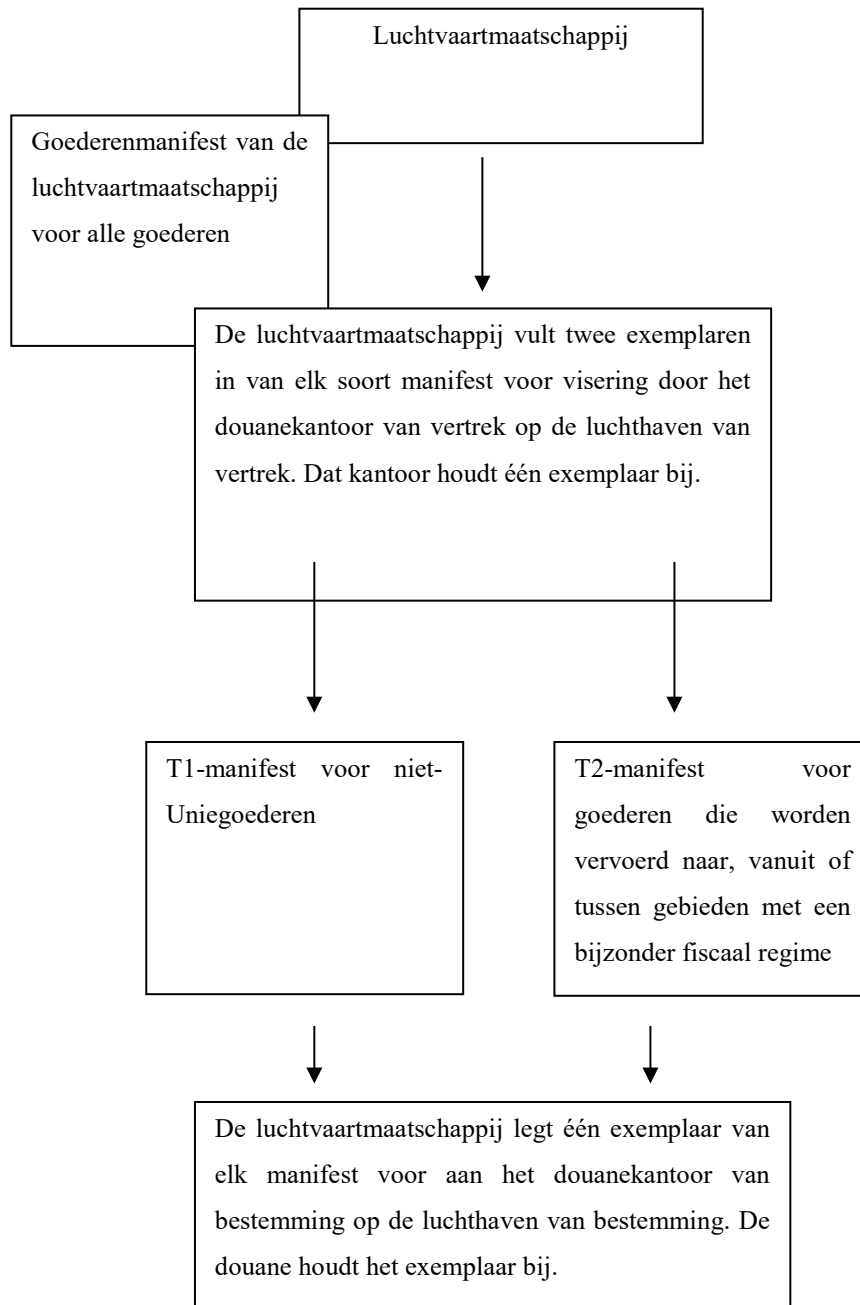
Luchtvaartmaatschappij

Goederenmanifest van de luchtvaartmaatschappij voor alle goederen

De luchtvaartmaatschappij vult twee exemplaren in van elk soort manifest voor visering door het douanekantoor van vertrek op de luchthaven van vertrek. Dat kantoor houdt één exemplaar bij.

T1-manifest voor niet-Uniegoederen

T2-manifest voor goederen die worden vervoerd naar, vanuit of tussen gebieden met een bijzonder fiscaal regime

De luchtvaartmaatschappij legt één exemplaar van elk manifest voor aan het douanekantoor van bestemming op de luchthaven van bestemming. De douane houdt het exemplaar bij.